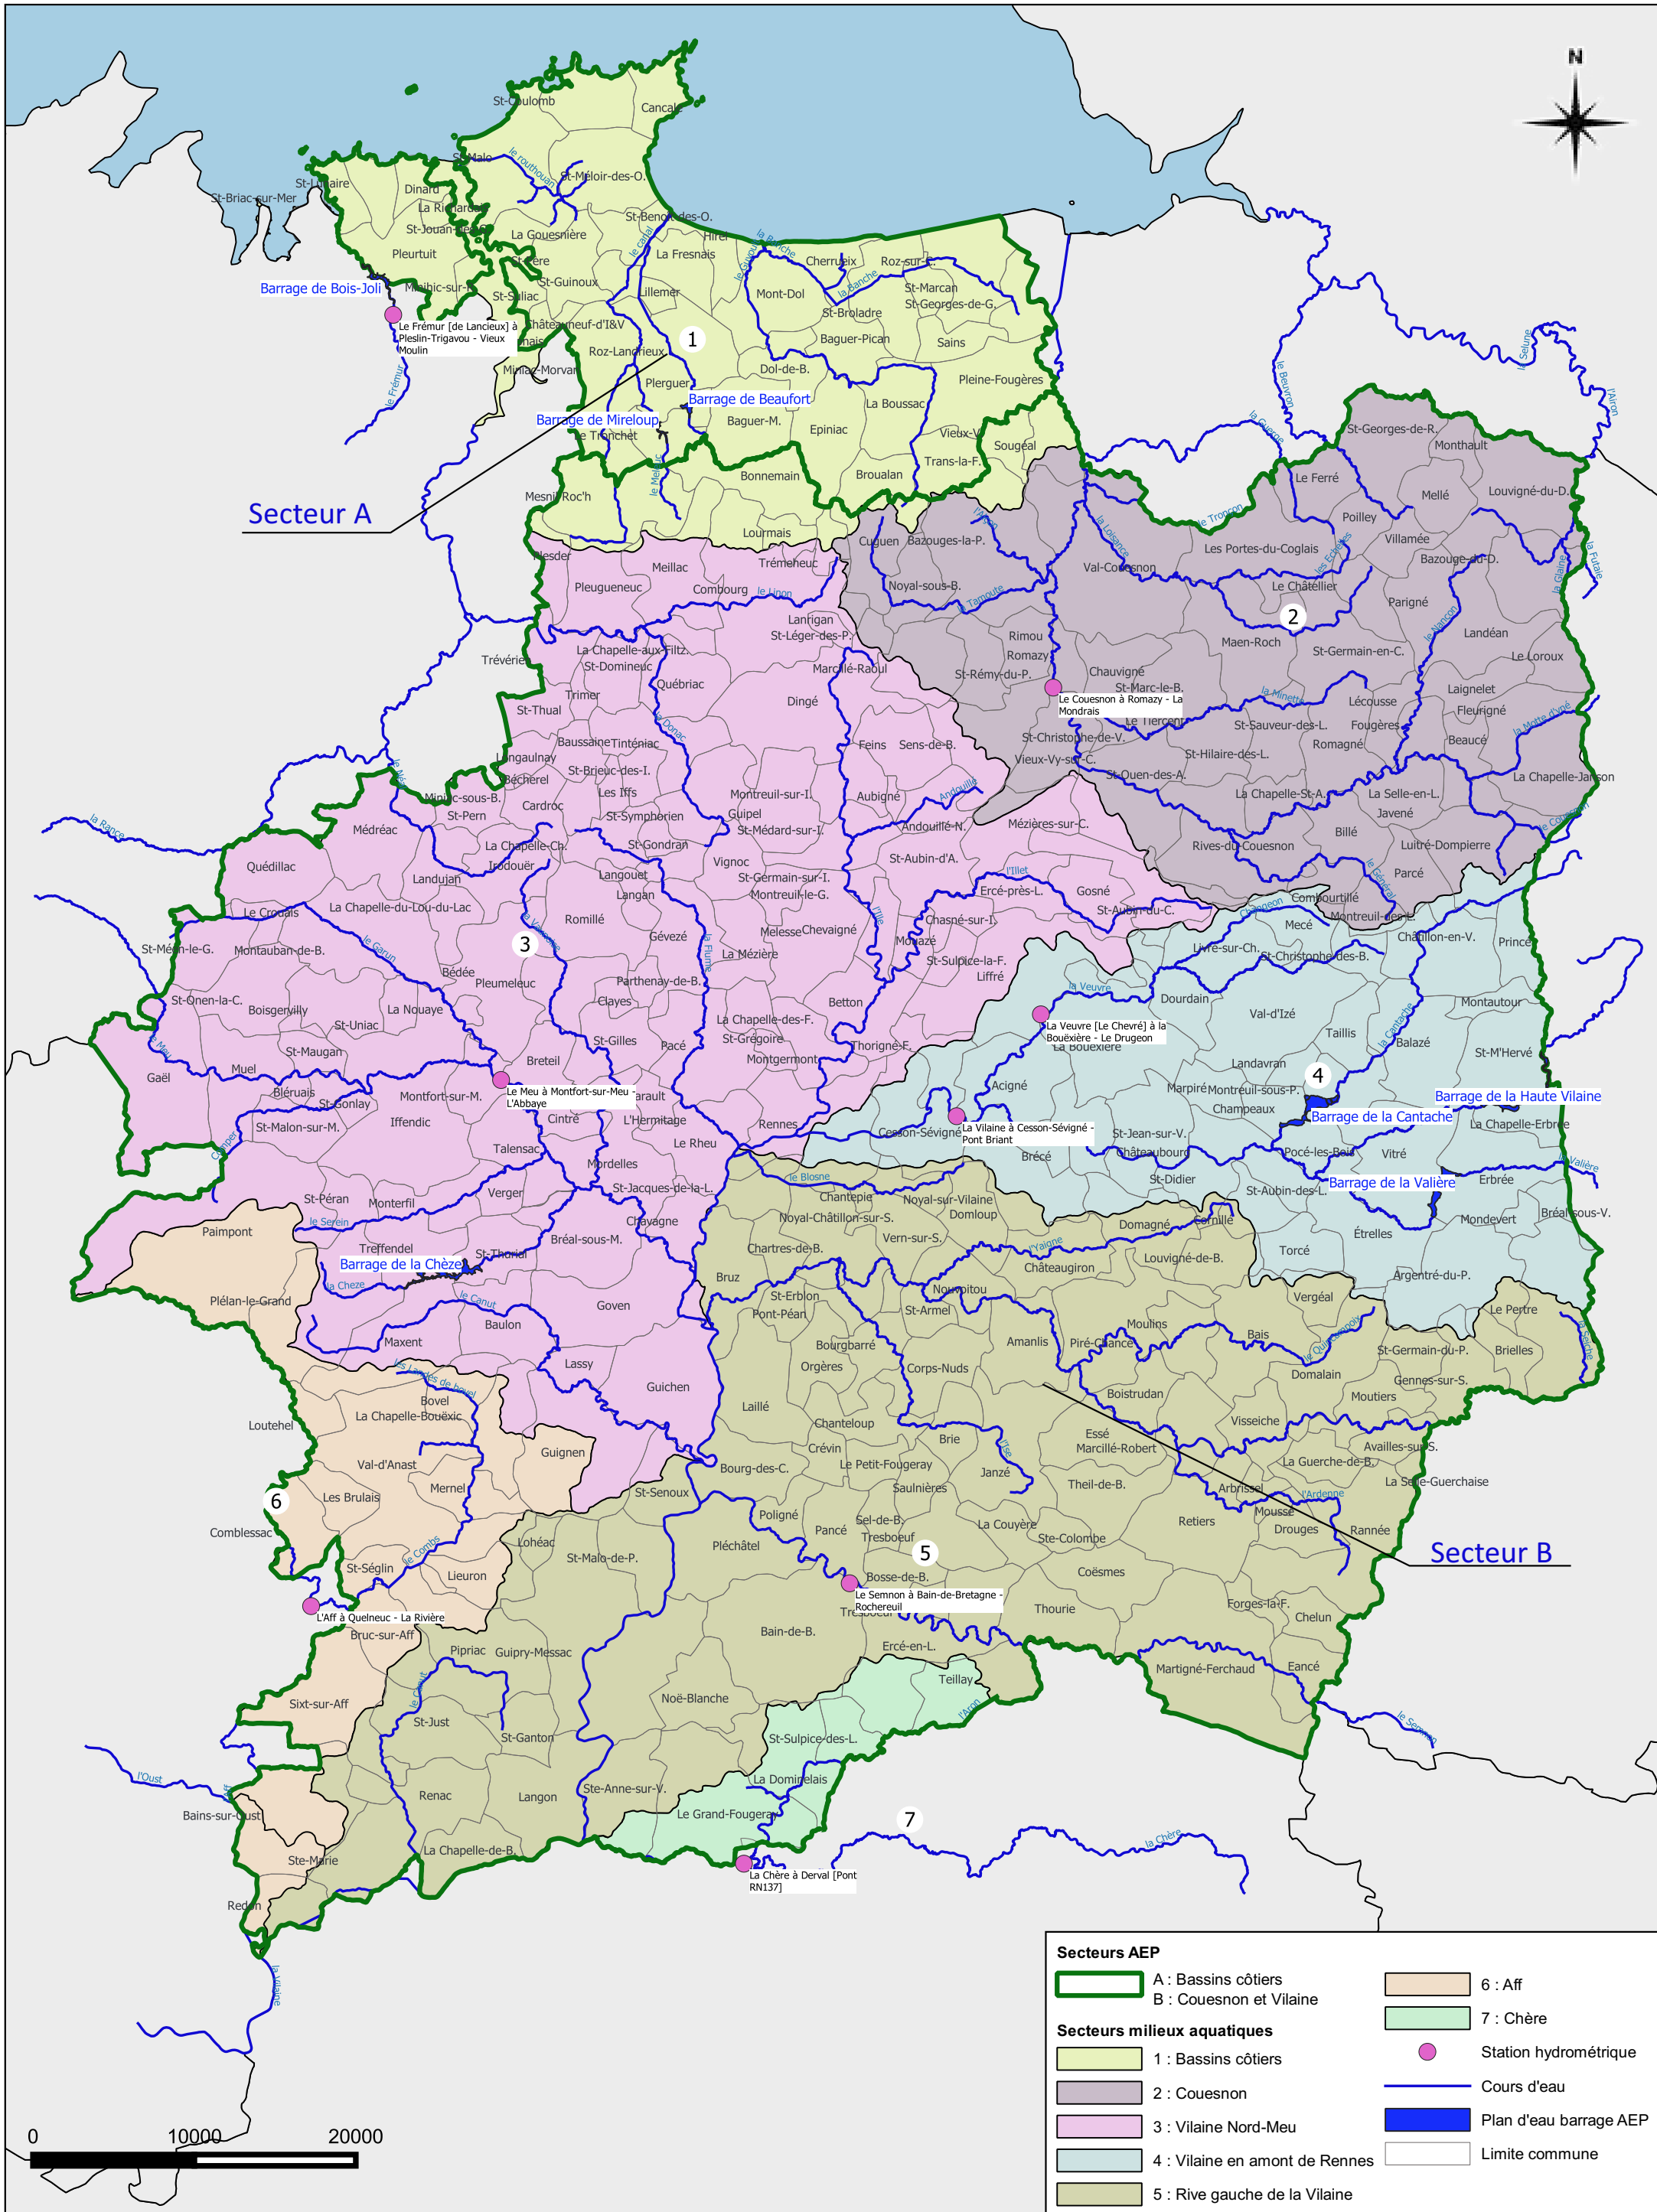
N

Secteur A

Secteur B

1
2
3
4
5
6
7

Barrage de Bois-Joli
Barrage de Beaufort
Barrage de Mireloup
Barrage de la Haute Vilaine
Barrage de la Cantache
Barrage de la Valière
Barrage de la Chèze

Le Frémur [de Lancieux] à Pleslin-Trigavou - Vieux Moulin
Le Couesnon à Romazy - La Mondrais
La Veuvre [Le Chevré] à la Bouëxière - Le Drugeon
Le Meu à Montfort-sur-Meu - L'Abbaye
La Vilaine à Cesson-Sévigné - Pont Briant
Le Semnon à Bain-de-Bretagne - Rochereuil
L'Aff à Quelneuc - La Rivière
La Chère à Derval [Pont RN137]

St-Coulomb
Cancale
St-Malo
St-Méloir-des-O.
St-Lunaire
Dinard
St-Briac-sur-Mer
La Richardais
St-Jouan-des-G.
La Gouesnière
St-Benoît-des-O.
Hirel
Pleurtuit
St-Père
La Fresnais
Cherrueix
Roz-sur-C.
St-Guinoux
Minihic-sur-R.
St-Suliac
Lillemer
Mont-Dol
St-Marcan
St-Georges-de-G.
Châteauneuf-d'I&V
St-Broladre
Baguer-Pican
Sains
Roz-Landrieux
Miniac-Morvan
Dol-de-B.
Pleine-Fougères
Plerguer
La Boussac
Le Tronchet
Baguer-M.
Epiniac
Vieux-V.
Sougéal
Trans-la-F.
Bonnemain
Broualan
Mesnil-Roc'h
Lourmais
Plesder
Tréméheuc
Cuguen
Bazouges-la-P.
Meillac
Pleugueneuc
Combourg
Noyal-sous-B.
Lanrigan
St-Léger-des-P.
La Chapelle-aux-Filtz.
St-Domineuc
Tréverien
Marcillé-Raoul
Québriac
Rimou
Romazy
St-Rémy-du-P.
Trimer
St-Thual
Dingé
Baussaine
Tinténiac
Longaulnay
Bécherel
St-Brieuc-des-I.
Les Iffs
Feins
Sens-de-B.
Miniac-sous-B.
St-Pern
Cardroc
Montreuil-sur-I.
Guipel
St-Médard-sur-I.
Aubigné
Andouillé-N.
Médréac
La Chapelle-Ch.
Irodouër
St-Symphorien
St-Gondran
Vignoc
Quédillac
Landujan
Langouet
Langan
St-Germain-sur-I.
Montreuil-le-G.
St-Aubin-d'A.
Mézières-sur-C.
Ercé-près-L.
Gosné
La Chapelle-du-Lou-du-Lac
Le Crouais
Romillé
Gévezé
Melesse
Chevaigné
Chasné-sur-I.
Mouazé
St-Méen-le-G.
Montauban-de-B.
Bédée
Pleumeleuc
La Mézière
St-Sulpice-la-F.
Liffré
St-Onen-la-C.
Boisgervilly
La Nouaye
St-Uniac
Parthenay-de-B.
Clayes
Betton
St-Maugan
St-Gilles
Pacé
La Chapelle-des-F.
St-Grégoire
Thorigné-F.
Gaël
Muel
Breteil
Montgermont
Bléruais
St-Gonlay
Montfort-sur-M.
Iffendic
Cintré
Vezin-le-Coquet
L'Hermitage
Rennes
St-Malon-sur-M.
Talensac
Le Rheu
Mordelles
St-Jacques-de-la-L.
St-Péran
Monterfil
Verger
Chavagne
Paimpont
Treffendel
Bréal-sous-M.
St-Thurial
Plélan-le-Grand
Goven
Baulon
Maxent
Lassy
Guichen
Loutehel
Bovel
La Chapelle-Bouëxic
Val-d'Anast
Guignen
Les Brulais
Mernel
Comblessac
St-Séglin
Lieuron
St-Senoux
Lohéac
St-Malo-de-P.
Bruc-sur-Aff
Pipriac
Guipry-Messac
Sixt-sur-Aff
St-Just
St-Ganton
Renac
Langon
Bains-sur-Oust
Ste-Marie
Redon
La Chapelle-de-B.
Noë-Blanche
Ste-Anne-sur-V.
Le Grand-Fougeray
La Dominelais
St-Sulpice-des-L.
Teillay
Bain-de-B.
Ercé-en-L.
Tresboeuf
Bosse-de-B.
Pléchâtel
Pancé
Poligné
Sel-de-B.
Bourg-des-C.
Crévin
Le Petit-Fougeray
Laillé
Chanteloup
Saulnières
Brie
Janzé
Bourgbarré
Orgères
Corps-Nuds
St-Erblon
Pont-Péan
Bruz
St-Armel
Nouvoitou
Chartres-de-B.
Noyal-Châtillon-sur-S.
Vern-sur-S.
Chantepie
Noyal-sur-Vilaine
Domloup
Cesson-Sévigné
Acigné
Brécé
Châteaugiron
Amanlis
Piré-Chancé
Domagné
Louvigné-de-B.
Cornillé
Moulins
Bais
Boistrudan
Essé
Marcillé-Robert
Visseiche
Theil-de-B.
Arbrissel
Retiers
La Couyère
Ste-Colombe
Coësmes
Thourie
Forges-la-F.
Chelun
Martigné-Ferchaud
Eancé
Drouges
Rannée
Moussé
La Guerche-de-B.
Availles-sur-S.
La Selle-Guerchaise
Moutiers
Domalain
Gennes-sur-S.
St-Germain-du-P.
Brielles
Le Pertre
Vergéal
Argentré-du-P.
Torcé
Étrelles
Mondevert
Bréal-sous-V.
Erbrée
Vitré
St-Aubin-des-L.
Pocé-les-Bois
St-Didier
Châteaubourg
St-Jean-sur-V.
Champeaux
Marpiré
Montreuil-sous-P.
Landavran
La Chapelle-Erbrée
Balazé
St-M'Hervé
Taillis
Montautour
Val-d'Izé
Dourdain
La Bouëxière
Livré-sur-Ch.
Mecé
St-Christophe-des-B.
Châtillon-en-V.
Princé
Combourtillé
Montreuil-des-L.
Parcé
Luitré-Dompierre
Billé
Javené
La Selle-en-L.
La Chapelle-St-A.
Rives-du-Couesnon
St-Ouen-des-A.
Vieux-Vy-sur-C.
St-Christophe-de-V.
Le Tiercent
St-Hilaire-des-L.
St-Sauveur-des-L.
Romagné
Fougères
Lécousse
Chauvigné
St-Marc-le-B.
Maen-Roch
St-Germain-en-C.
Landéan
Le Loroux
Laignelet
Fleurigné
Beaucé
La Chapelle-Janson
Val-Couesnon
Les Portes-du-Coglais
Le Châtellier
Parigné
Villamée
Poilley
Le Ferré
St-Georges-de-R.
Monthault
Mellé
Louvigné-du-D.
Bazouge-du-D.

le routhouan
la Banche
le Guyoult
le canal
la Banche
le Frémur
le Meleuc
le Biez Jean
le Linon
la Tamoute
la Minette
la Loisance
le Tronçon
les Échelles
la Glaine
la Futaie
le Nançon
la Sélune
le Beuvron
la Guerge
l'Airon
la Rance
le Néal
la Donac
l'Andouille
l'Illet
l'Ille
la Flume
le Vaunoise
le Garun
le Meu
la Vilaine
le Chevré
la Veuvre
la Cantache
la Valière
le Couesnon
le Général
la Chagnon
la Blosne
l'Yaigne
le Quincampoix
la Seiche
l'Ise
l'Ardenne
le Semnon
le Chère
la Chère
l'Aron
le Canut
la Chèze
le Serein
le Comps
les Landes de Jeuval
l'Oust
l'Aff
la Vilaine

Secteurs AEP
A : Bassins côtiers
B : Couesnon et Vilaine
Secteurs milieux aquatiques
1 : Bassins côtiers
2 : Couesnon
3 : Vilaine Nord-Meu
4 : Vilaine en amont de Rennes
5 : Rive gauche de la Vilaine
6 : Aff
7 : Chère
Station hydrométrique
Cours d'eau
Plan d'eau barrage AEP
Limite commune

0
10000
20000